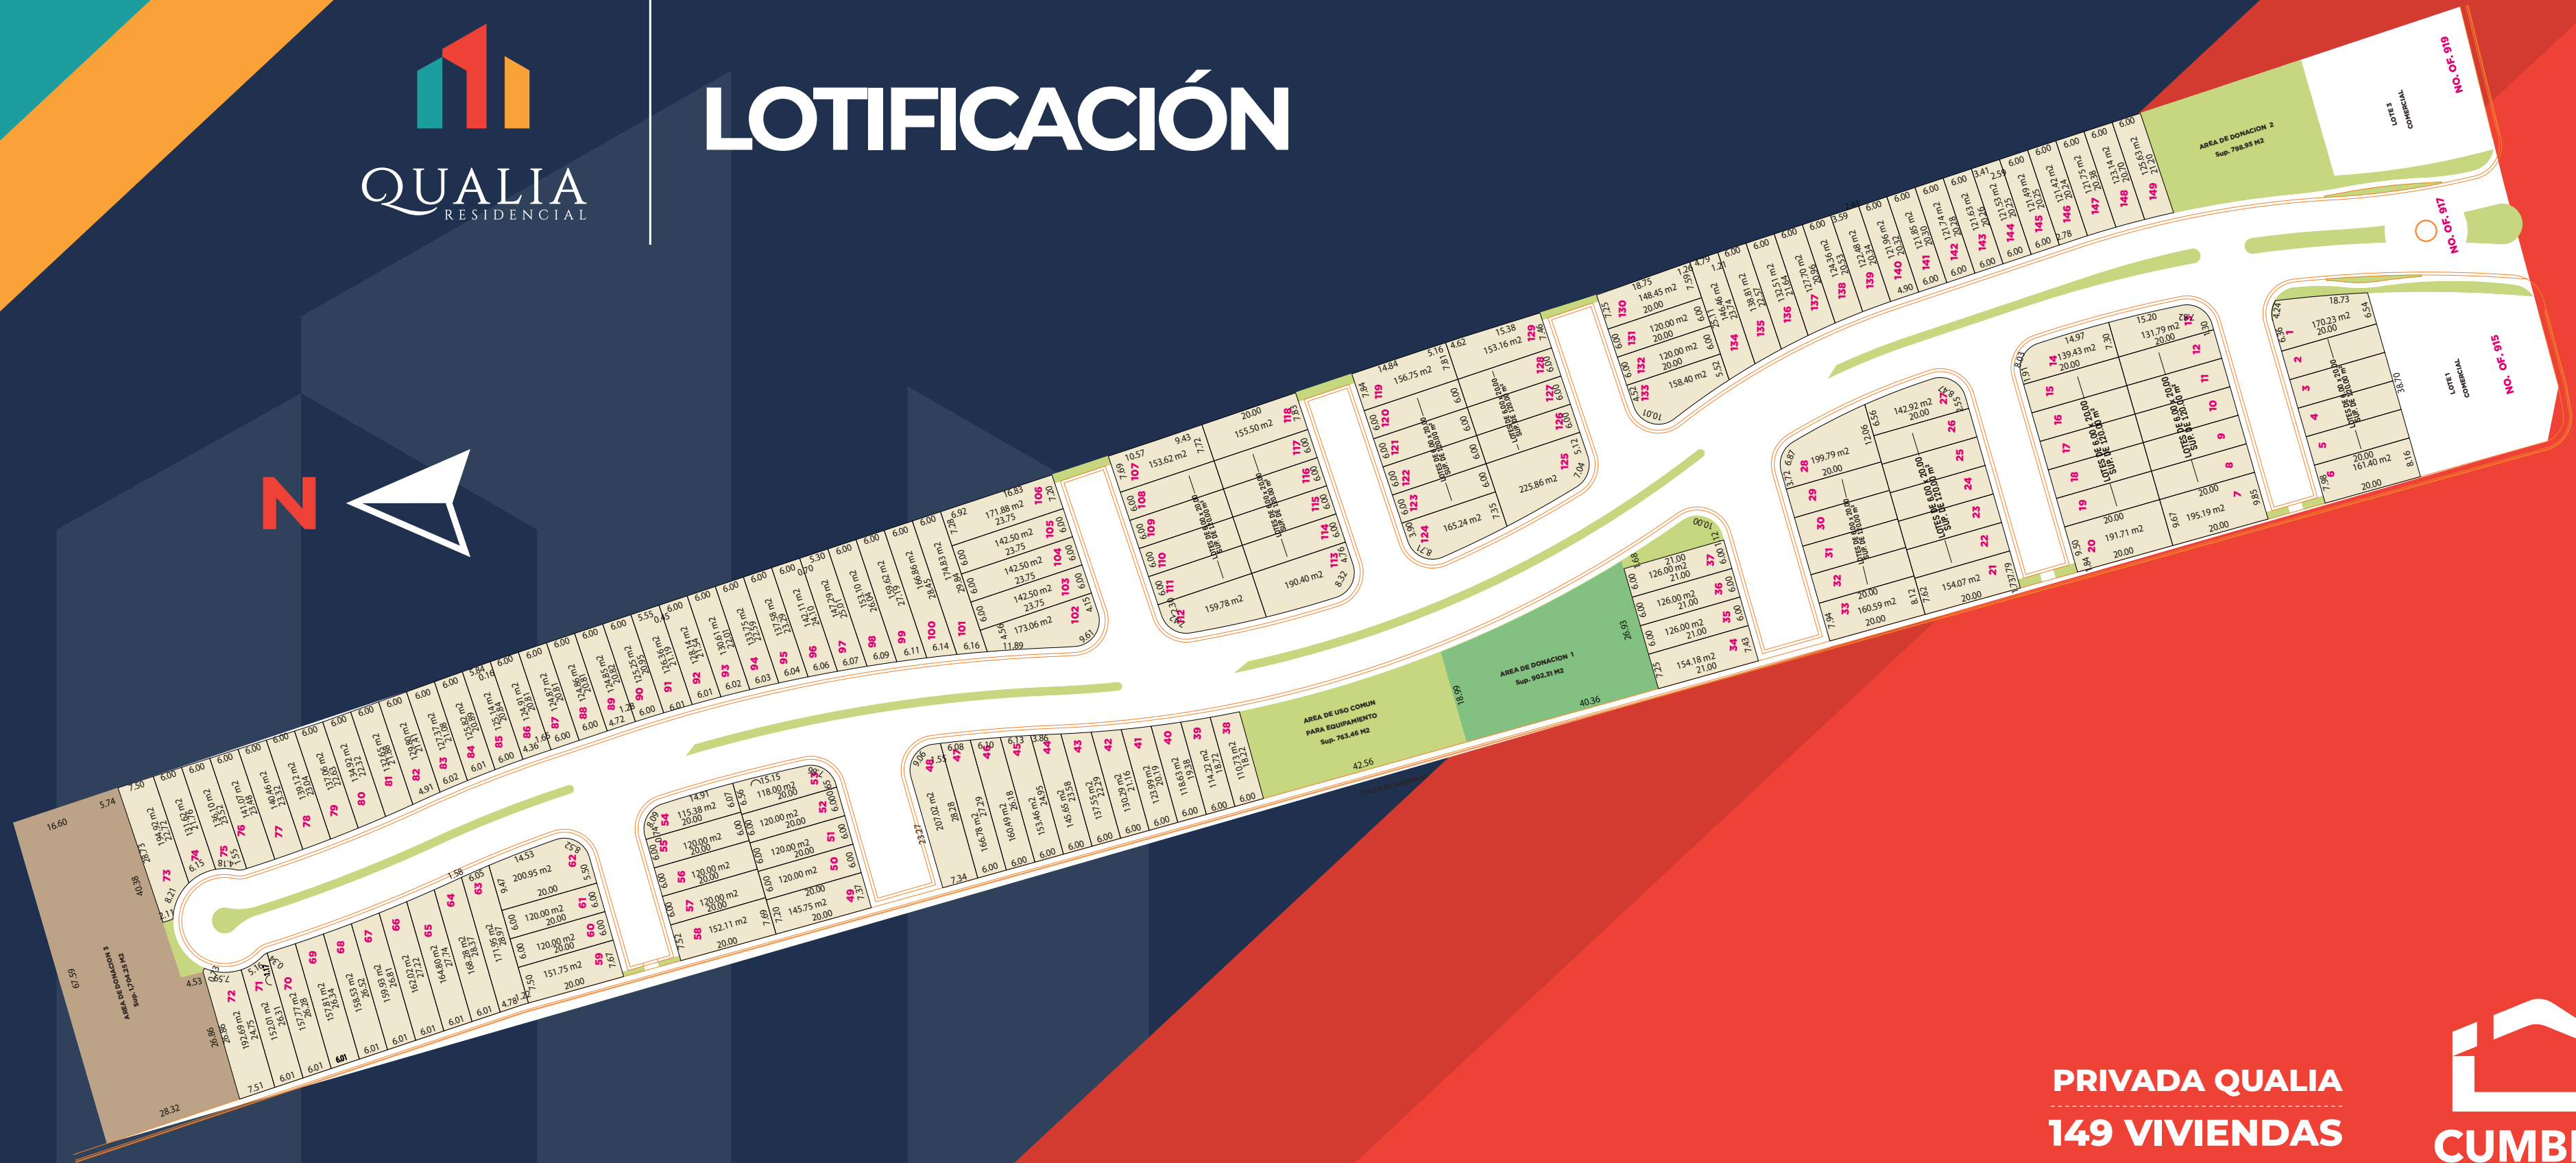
QUALIA
RESIDENCIAL

LOTIFICACIÓN

N

AREA DE DONACION 3
AREA DE USO COMUN PARA EQUIPAMIENTO
Sup. 763.46 M2
AREA DE DONACION 1
Sup. 902.31 M2
AREA DE DONACION 2
Sup. 798.95 M2
LOTE 2 COMERCIAL
LOTE 1 COMERCIAL
NO. OF. 919
NO. OF. 917
NO. OF. 915

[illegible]

PRIVADA QUALIA
149 VIVIENDAS

CUMB